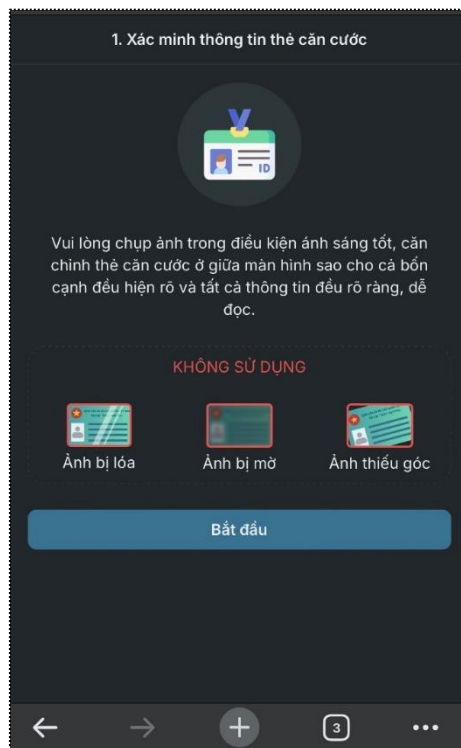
1. Xác minh thông tin thẻ căn cước

ID

Vui lòng chụp ảnh trong điều kiện ánh sáng tốt, căn chỉnh thẻ căn cước ở giữa màn hình sao cho cả bốn cạnh đều hiện rõ và tất cả thông tin đều rõ ràng, dễ đọc.

KHÔNG SỬ DỤNG

Ảnh bị lóa

Ảnh bị mờ

Ảnh thiếu góc

Bắt đầu

3